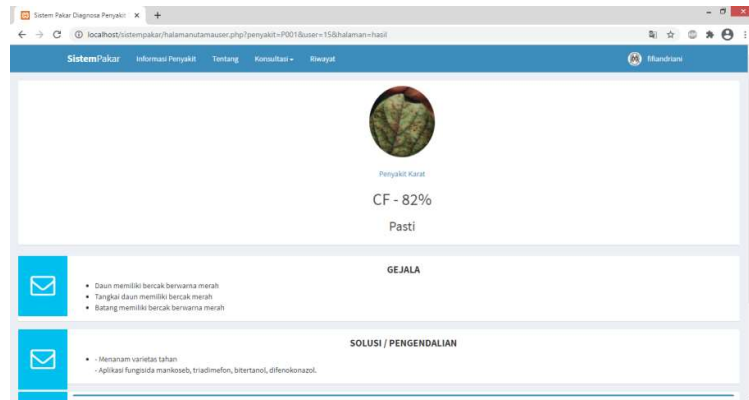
Sistem Pakar Diagnosa Penyakit ×  +

localhost/sistempakar/halamanutamauser.php?penyakit=P001&user=15&halaman=hasil

SistemPakar  Informasi Penyakit  Tentang  Konsultasi ▾  Riwayat  fitandriani

Penyakit Karat

CF - 82%

Pasti

GEJALA

- Daun memiliki bercak berwarna merah
- Tangkai daun memiliki bercak merah
- Batang memiliki bercak berwarna merah

SOLUSI / PENGENDALIAN

- - Menanam varietas tahan
  - Aplikasi fungisida mankoseb, triadimefon, bitertanol, difenokonazol.